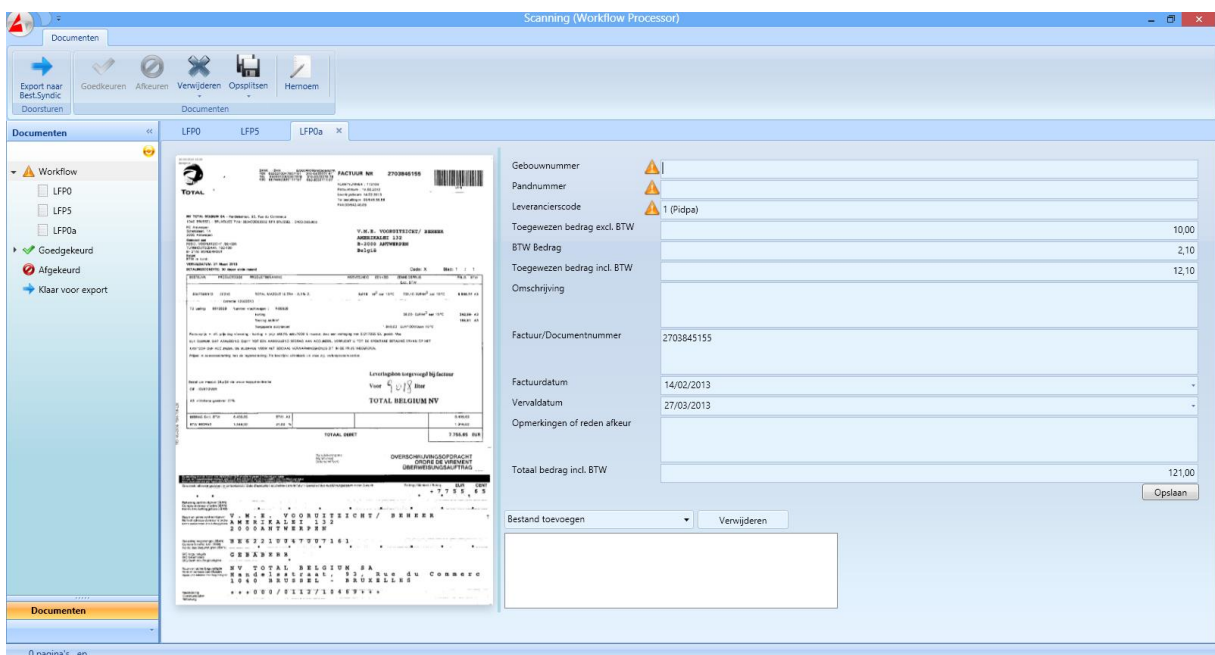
Scanning (Workflow Processor)

Documenten

Export naar Best.Syndic
Doorsturen

Goedkeuren Afkeuren Verwijderen Opsplitsen Hernoem
Documenten

Documenten

Workflow
LFP0
LFP5
LFP0a
Goedgekeurd
Afgekeurd
Klaar voor export

Documenten

LFP0 LFP5 LFP0a ×

TOTAL

FACTUUR NR 2703845155

V.M.E. VOORUITZICHT/ BEHEER
AMERIKALEI 132
B-2000 ANTWERPEN
België

Leveringsbon toegevoegd bij factuur
Voor 5018 Bar
TOTAL BELGIUM NV

TOTAAL DEBET 7.755,65 EUR

OVERSCHRIJVINGSOPDRACHT
ORDRE DE VIREMENT
ÜBERWEISUNGSAUFTRAG

+ 7 7 5 5 , 6 5

V . M . E . V O O R U I T Z I C H T / B E H E E R
A M E R I K A L E I 1 3 2
2 0 0 0 A N T W E R P E N

G E B A B E B B

N V T O T A L B E L G I U M S A
H a n d e l s s t r a a t , 9 3 , R u e d u C o m m e r c
1 0 4 0 B R U S S E L - B R U X E L L E S

Gebouwnummer
Pandnummer
Leverancierscode 1 (Pidpa)
Toegewezen bedrag excl. BTW 10,00
BTW Bedrag 2,10
Toegewezen bedrag incl. BTW 12,10
Omschrijving
Factuur/Documentnummer 2703845155
Factuurdatum 14/02/2013
Vervaldatum 27/03/2013
Opmerkingen of reden afkeur
Totaal bedrag incl. BTW 121,00
Opslaan

Bestand toevoegen
Verwijderen

0 pagina's en